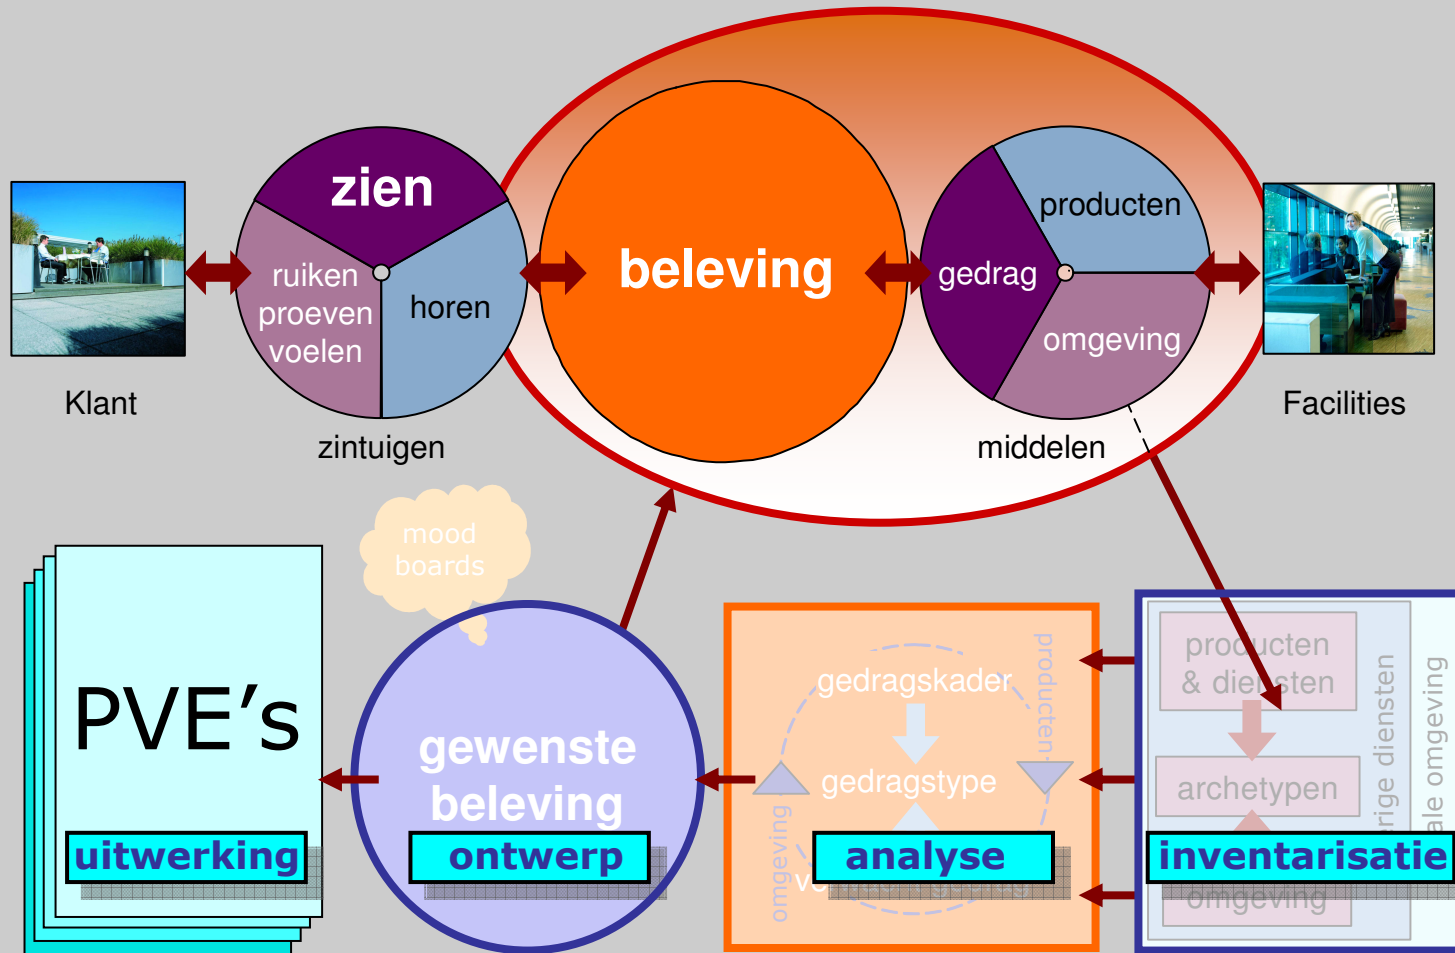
zien
ruiken
proeven
voelen
horen
zintuigen

Klant

beleving

gedrag
producten
omgeving
middelen

Facilities

mood boards

PVE's
uitwerking

gewenste beleving
ontwerp

gedragskader
gedragstype
producten
omgeving
vo
analyse

producten & diensten
archetypen
omgeving
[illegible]rige diensten
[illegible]ale omgeving
inventarisatie